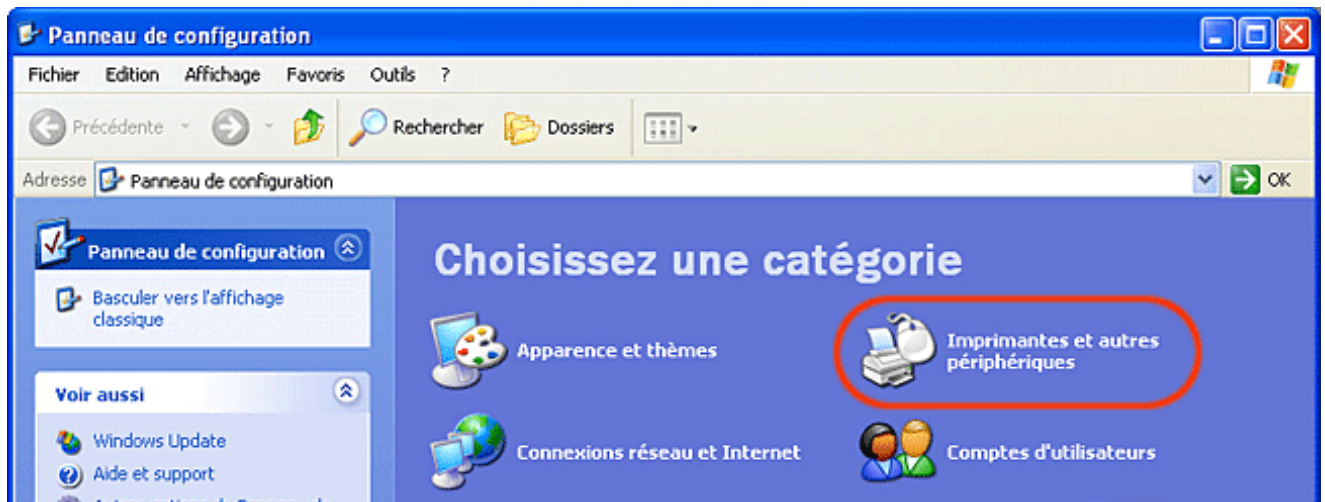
Panneau de configuration

Fichier Edition Affichage Favoris Outils ?

Précédente Rechercher Dossiers

Adresse Panneau de configuration OK

Panneau de configuration

Basculer vers l'affichage classique

Voir aussi

Windows Update

Aide et support

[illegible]

Choisissez une catégorie

Apparence et thèmes

Imprimantes et autres périphériques

Connexions réseau et Internet

Comptes d'utilisateurs